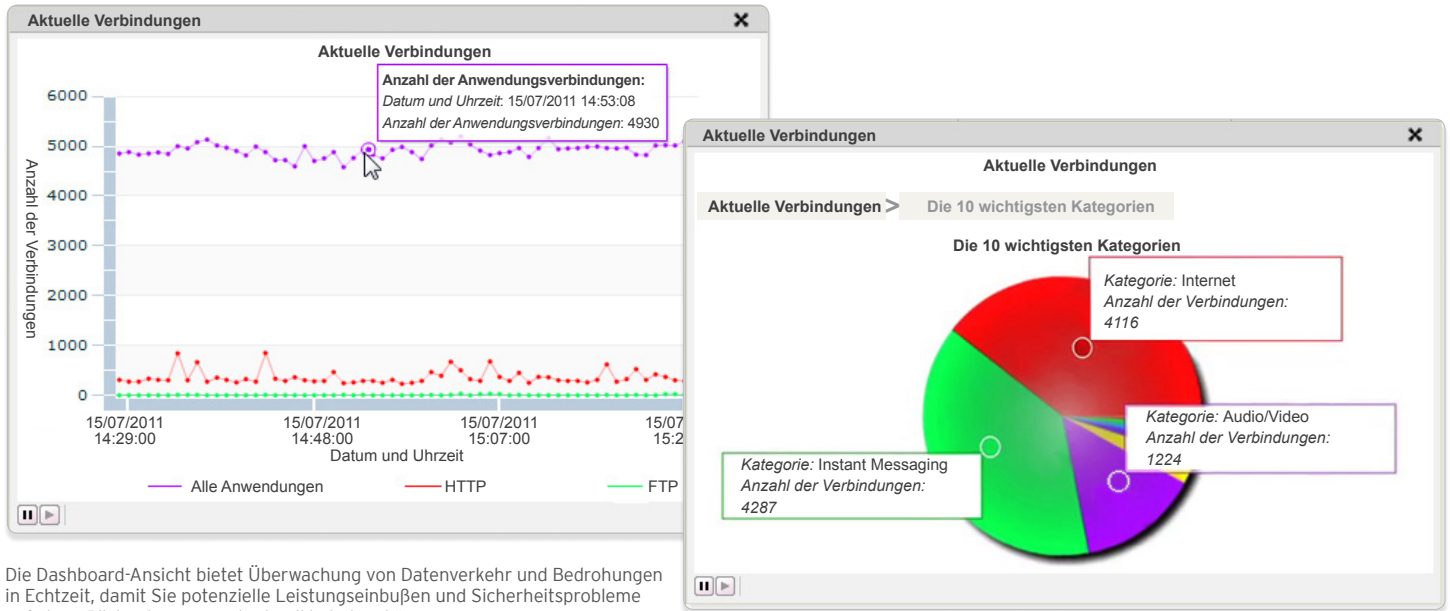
Aktuelle Verbindungen

Aktuelle Verbindungen

Anzahl der Anwendungsverbindungen:
Datum und Uhrzeit: 15/07/2011 14:53:08
Anzahl der Anwendungsverbindungen: 4930

6000
5000
4000
3000
2000
1000
0

Anzahl der Verbindungen

15/07/2011 14:29:00
15/07/2011 14:48:00
15/07/2011 15:07:00
15/07/2011 15:2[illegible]

Datum und Uhrzeit

Alle Anwendungen
HTTP
FTP

Aktuelle Verbindungen

Aktuelle Verbindungen

Aktuelle Verbindungen > Die 10 wichtigsten Kategorien

Die 10 wichtigsten Kategorien

Kategorie: Internet
Anzahl der Verbindungen:
4116

Kategorie: Audio/Video
Anzahl der Verbindungen:
1224

Kategorie: Instant Messaging
Anzahl der Verbindungen:
4287

Die Dashboard-Ansicht bietet Überwachung von Datenverkehr und Bedrohungen in Echtzeit, damit Sie potenzielle Leistungseinbußen und Sicherheitsprobleme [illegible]